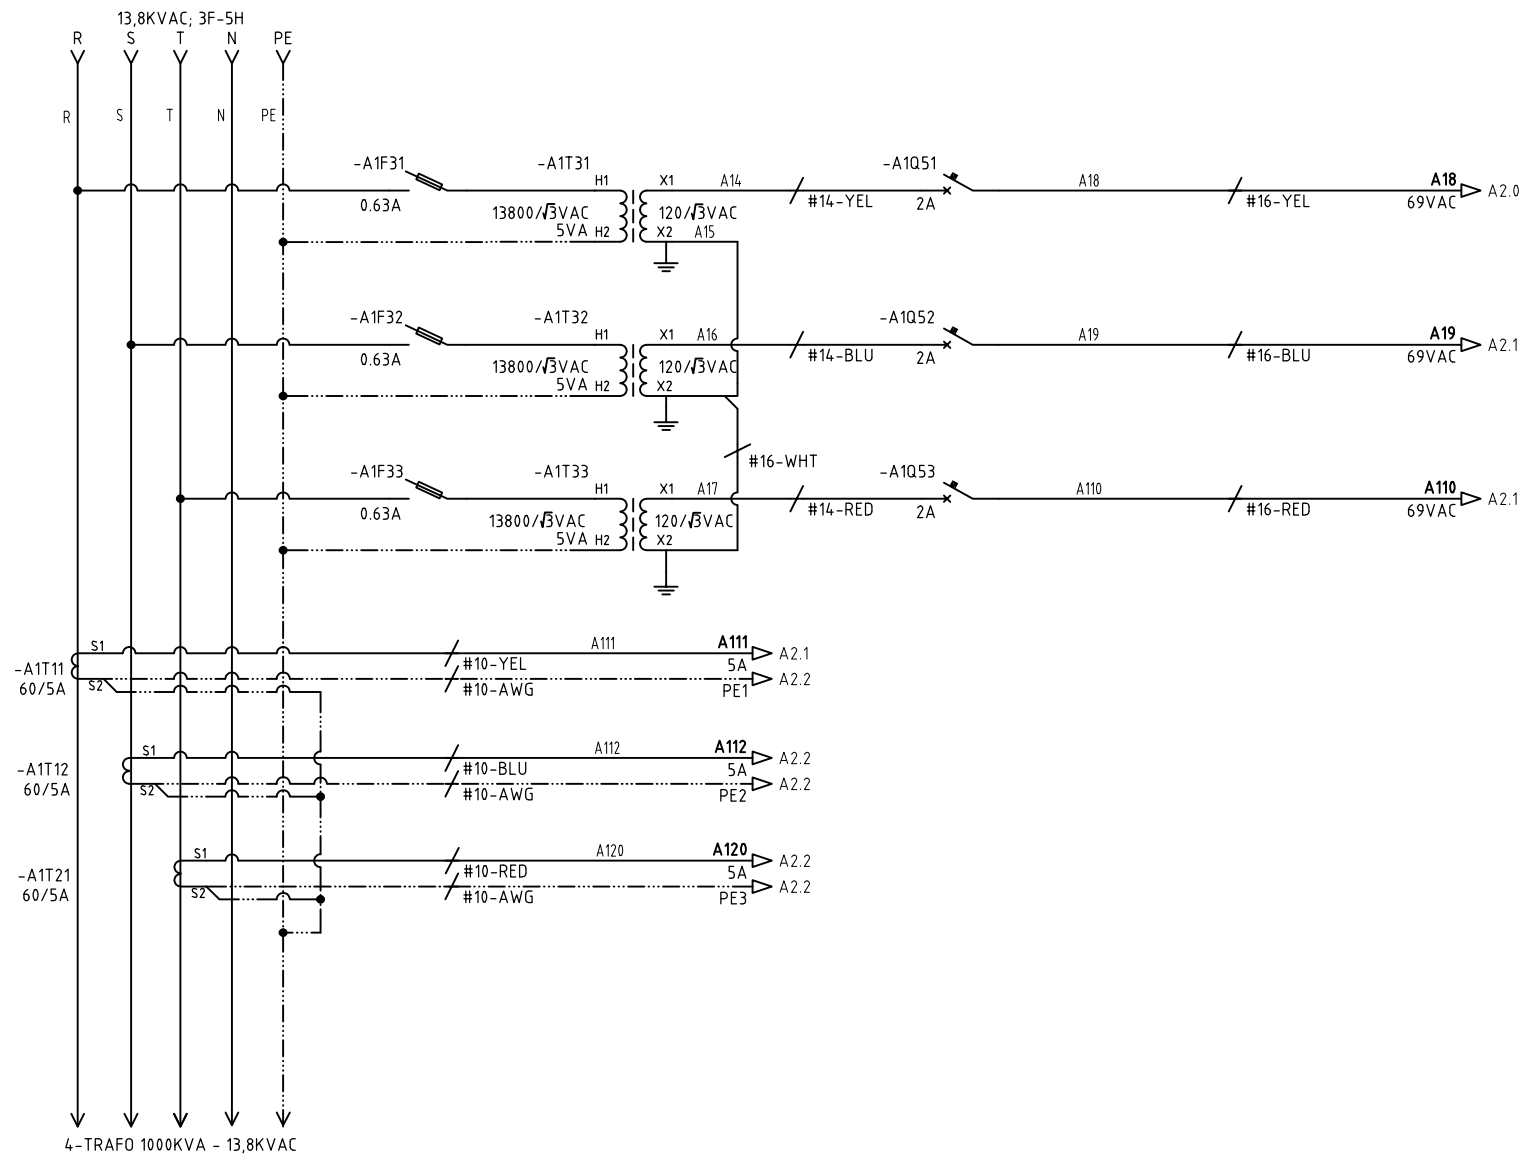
13,8KVAC; 3F-5H
R S T N PE

R S T N PE

-A1F31
0.63A
-A1T31
H1
13800/$\sqrt{3}$VAC
5VA H2
X1 A14
120/$\sqrt{3}$VAC
X2 A15
#14-YEL
-A1Q51
2A
A18
#16-YEL
A18
69VAC
A2.0

-A1F32
0.63A
-A1T32
H1
13800/$\sqrt{3}$VAC
5VA H2
X1 A16
120/$\sqrt{3}$VAC
X2
#14-BLU
-A1Q52
2A
A19
#16-BLU
A19
69VAC
A2.1

#16-WHT

-A1F33
0.63A
-A1T33
H1
13800/$\sqrt{3}$VAC
5VA H2
X1 A17
120/$\sqrt{3}$VAC
X2
#14-RED
-A1Q53
2A
A110
#16-RED
A110
69VAC
A2.1

S1
-A1T11
60/5A
S2
A111
#10-YEL
#10-AWG
A111
5A
PE1
A2.1
A2.2

S1
-A1T12
60/5A
S2
A112
#10-BLU
#10-AWG
A112
5A
PE2
A2.2
A2.2

S1
-A1T21
60/5A
S2
A120
#10-RED
#10-AWG
A120
5A
PE3
A2.2
A2.2

4-TRAFO 1000KVA - 13,8KVAC